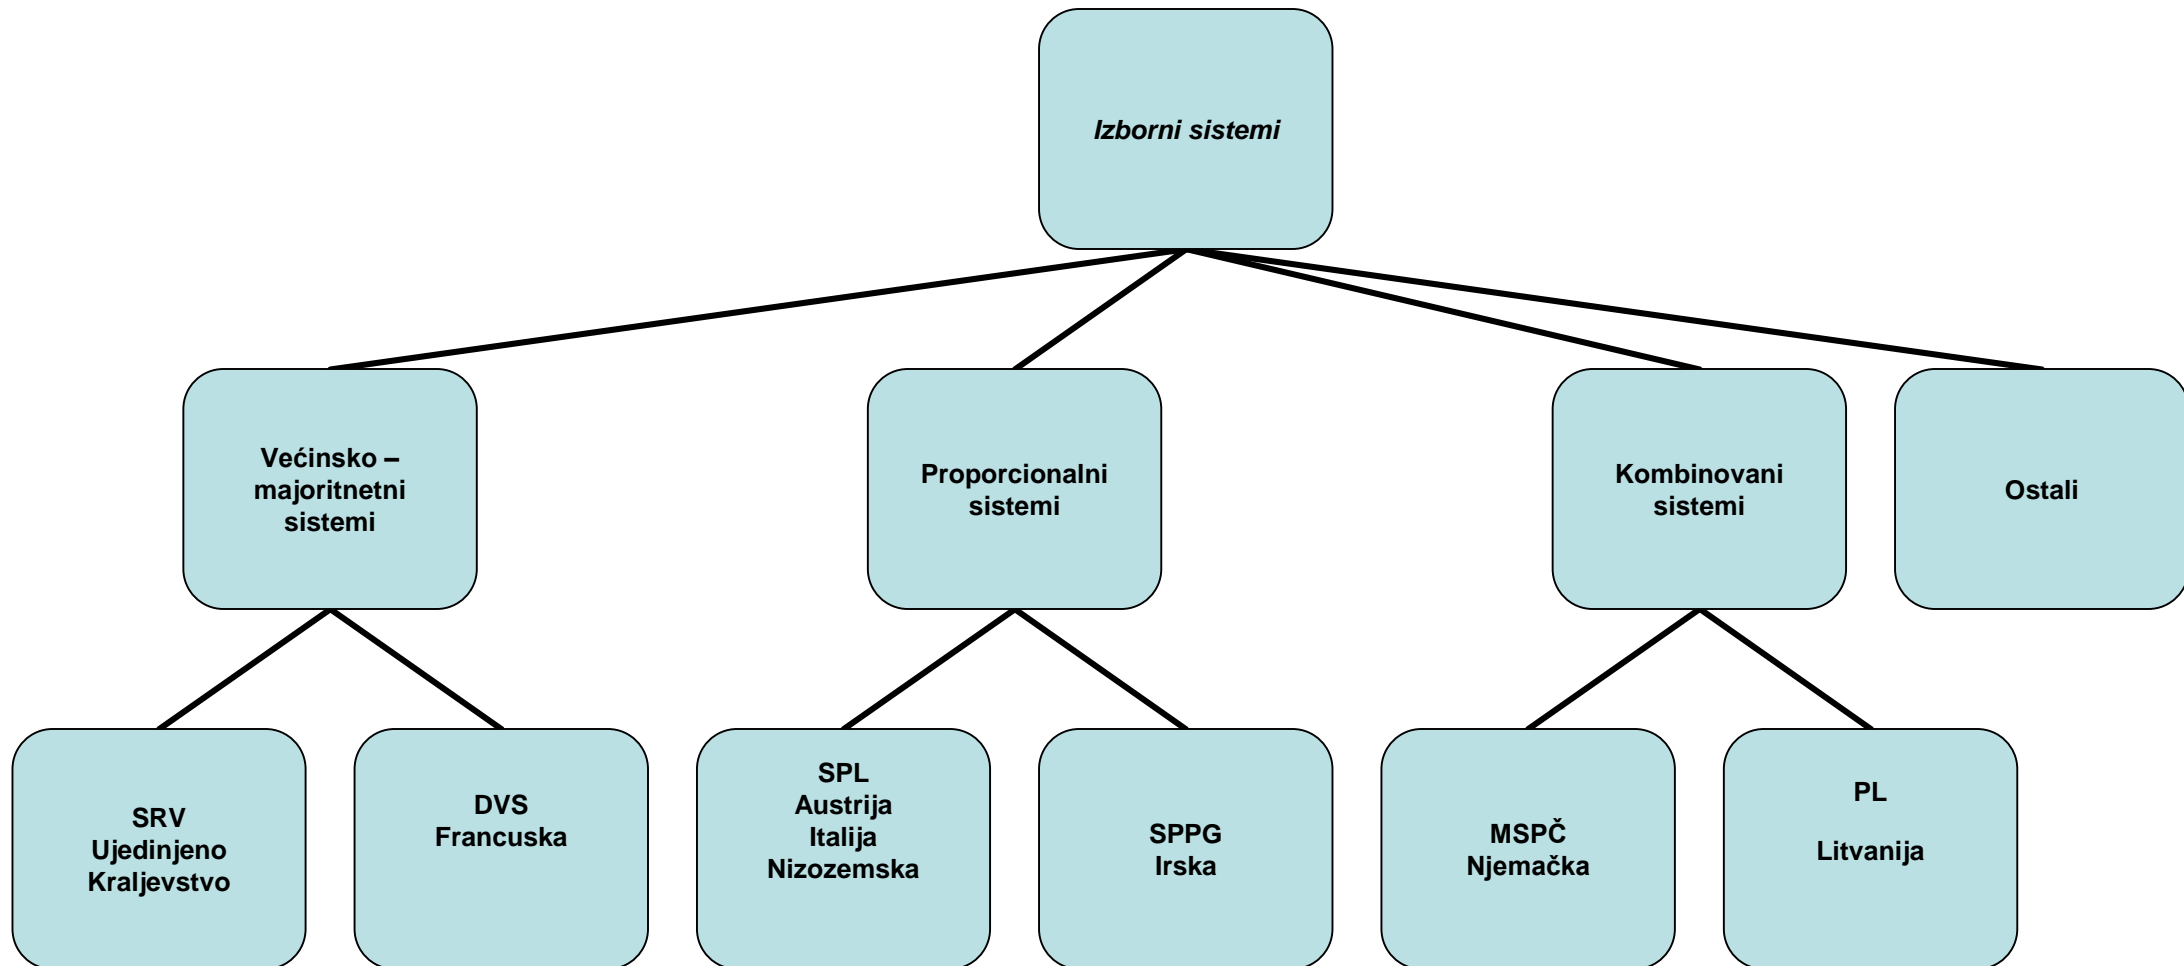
*Izborni sistemi*

Većinsko – majoritnetni sistemi

Proporcionalni sistemi

Kombinovani sistemi

Ostali

SRV
Ujedinjeno Kraljevstvo

DVS
Francuska

SPL
Austrija
Italija
Nizozemska

SPPG
Irska

MSPČ
Njemačka

PL

Litvanija